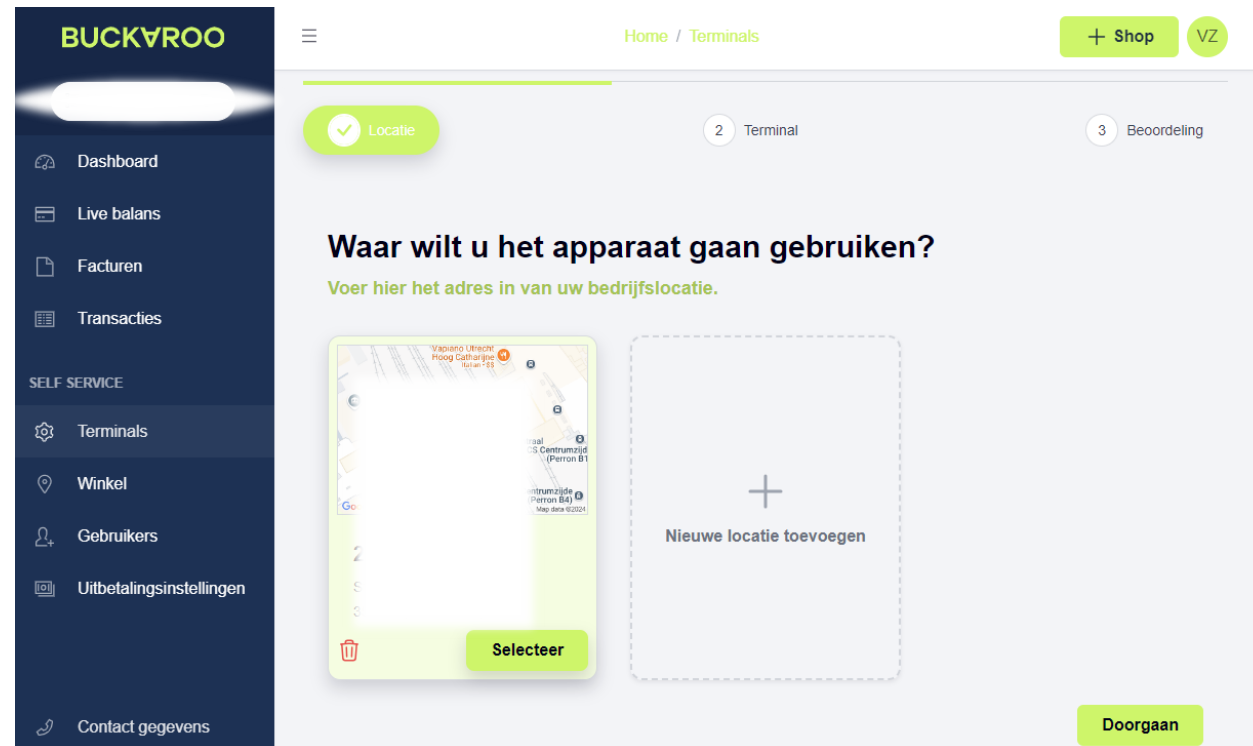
BUCKAROO

Dashboard
Live balans
Facturen
Transacties

SELF SERVICE
Terminals
Winkel
Gebruikers
Uitbetalingsinstellingen

Contact gegevens

☰ Home / Terminals

+ Shop VZ

Locatie 2 Terminal 3 Beoordeling

Waar wilt u het apparaat gaan gebruiken?

Voer hier het adres in van uw bedrijfslocatie.

Vapiano Utrecht Hoog Catharijne
Italian · $$
CS Centrumzijde (Perron B1)
Centrumzijde (Perron B4)
Map data ©2024

Selecteer

Nieuwe locatie toevoegen

Doorgaan